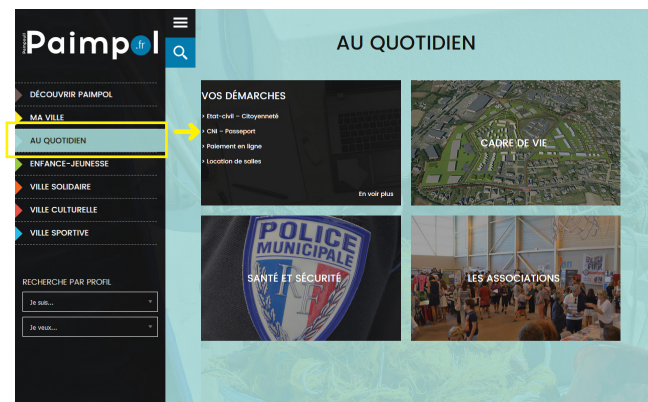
Ville de Paimpol.fr

DÉCOUVRIR PAIMPOL
MA VILLE
AU QUOTIDIEN
ENFANCE-JEUNESSE
VILLE SOLIDAIRE
VILLE CULTURELLE
VILLE SPORTIVE

RECHERCHE PAR PROFIL
Je suis...
Je veux...

AU QUOTIDIEN

VOS DÉMARCHES
• Etat-civil – Citoyenneté
• CNI – Passeport
• Paiement en ligne
• Location de salles
En voir plus

CADRE DE VIE

POLICE MUNICIPALE

SANTÉ ET SÉCURITÉ

LES ASSOCIATIONS